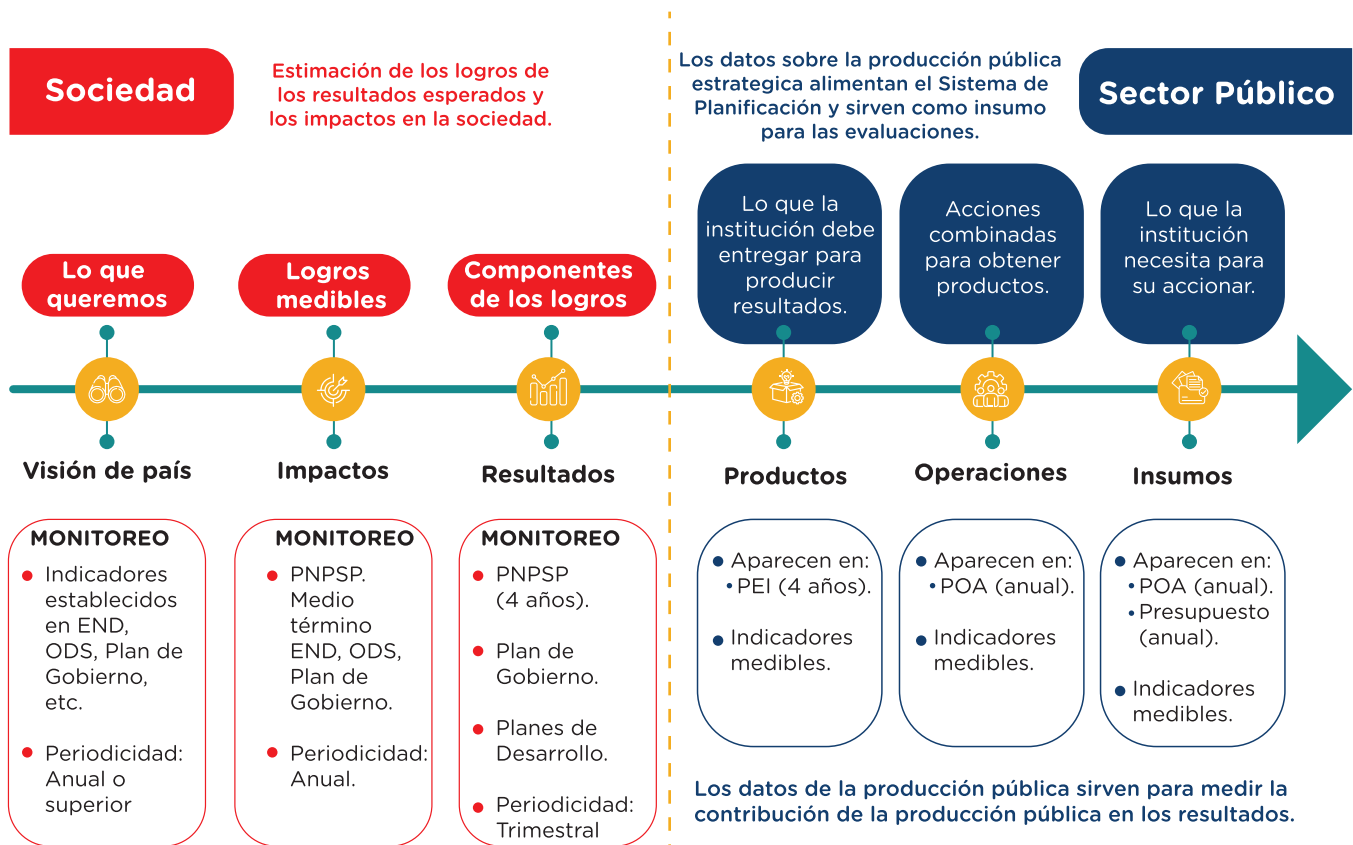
Sociedad

Estimación de los logros de los resultados esperados y los impactos en la sociedad.

Los datos sobre la producción pública estrategica alimentan el Sistema de Planificación y sirven como insumo para las evaluaciones.

Sector Público

Lo que queremos

Logros medibles

Componentes de los logros

Lo que la institución debe entregar para producir resultados.

Acciones combinadas para obtener productos.

Lo que la institución necesita para su accionar.

Visión de país

Impactos

Resultados

Productos

Operaciones

Insumos

MONITOREO
• Indicadores establecidos en END, ODS, Plan de Gobierno, etc.
• Periodicidad: Anual o superior

MONITOREO
• PNPSP. Medio término END, ODS, Plan de Gobierno.
• Periodicidad: Anual.

MONITOREO
• PNPSP (4 años).
• Plan de Gobierno.
• Planes de Desarrollo.
• Periodicidad: Trimestral

• Aparecen en:
• PEI (4 años).
• Indicadores medibles.

• Aparecen en:
• POA (anual).
• Indicadores medibles.

• Aparecen en:
• POA (anual).
• Presupuesto (anual).
• Indicadores medibles.

Los datos de la producción pública sirven para medir la contribución de la producción pública en los resultados.